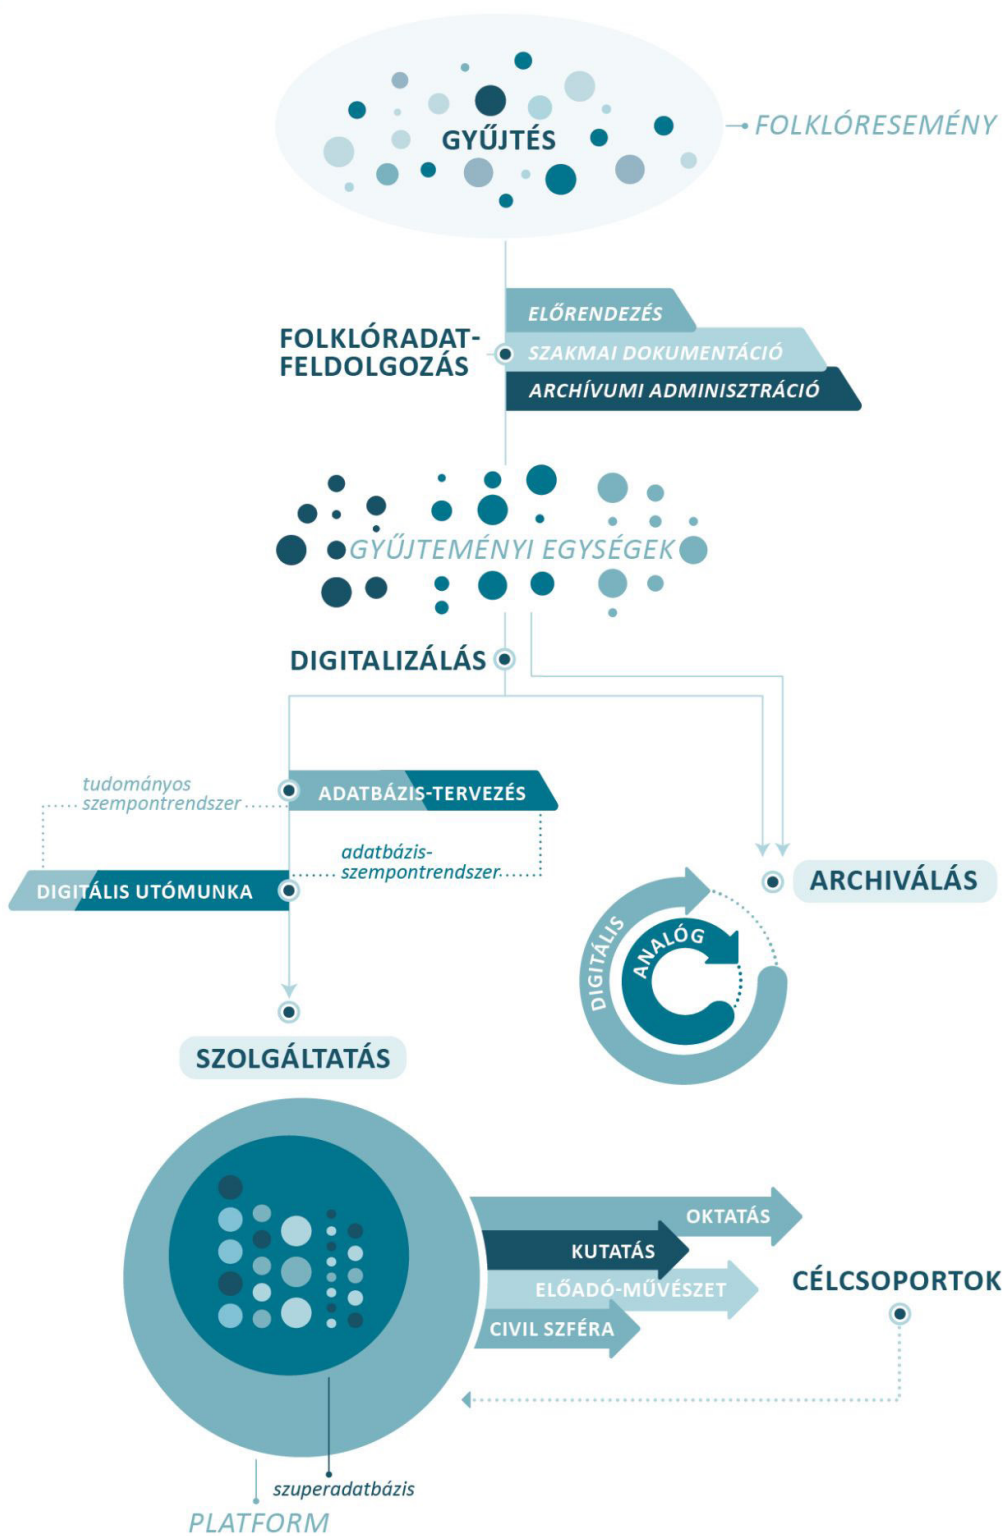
GYŰJTÉS

FOLKLÓRESEMÉNY

FOLKLÓRADAT-FELDOLGOZÁS

ELŐRENDEZÉS

SZAKMAI DOKUMENTÁCIÓ

ARCHÍVUMI ADMINISZTRÁCIÓ

GYŰJTEMÉNYI EGYSÉGEK

DIGITALIZÁLÁS

tudományos szempontrendszer

ADATBÁZIS-TERVEZÉS

adatbázis-szempontrendszer

DIGITÁLIS UTÓMUNKA

ARCHIVÁLÁS

DIGITÁLIS

ANALÓG

SZOLGÁLTATÁS

OKTATÁS

KUTATÁS

ELŐADÓ-MŰVÉSZET

CIVIL SZFÉRA

CÉLCSOPORTOK

szuperadatbázis

PLATFORM